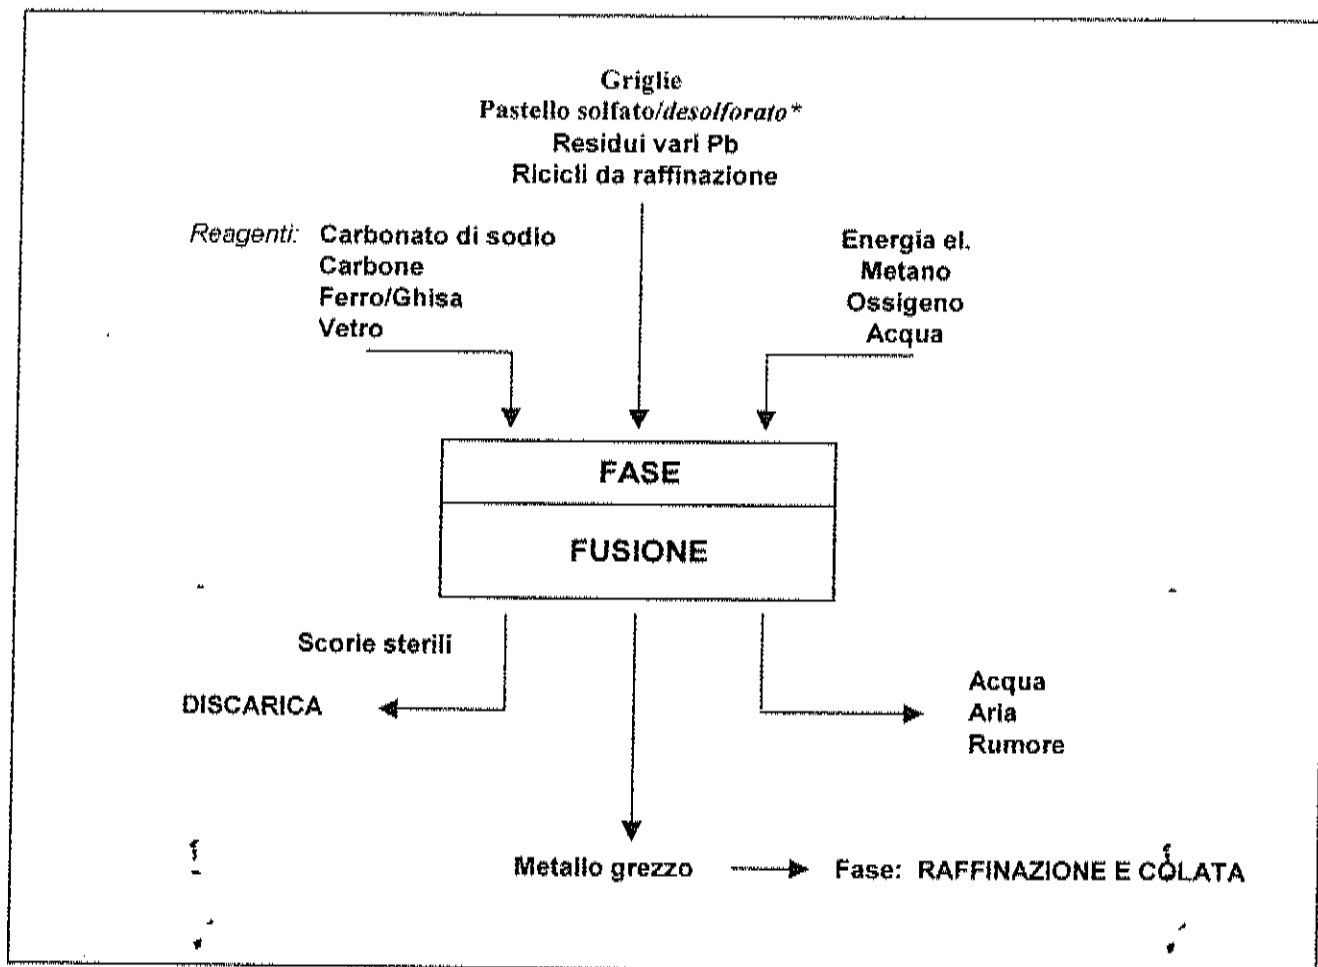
Griglie
Pastello solfato/*desolforato**
Residui vari Pb
Ricicli da raffinazione

*Reagenti:* Carbonato di sodio
Carbone
Ferro/Ghisa
Vetro

Energia el.
Metano
Ossigeno
Acqua

FASE

FUSIONE

Scorie sterili

DISCARICA

Acqua
Aria
Rumore

Metallo grezzo → Fase: RAFFINAZIONE E COLATA